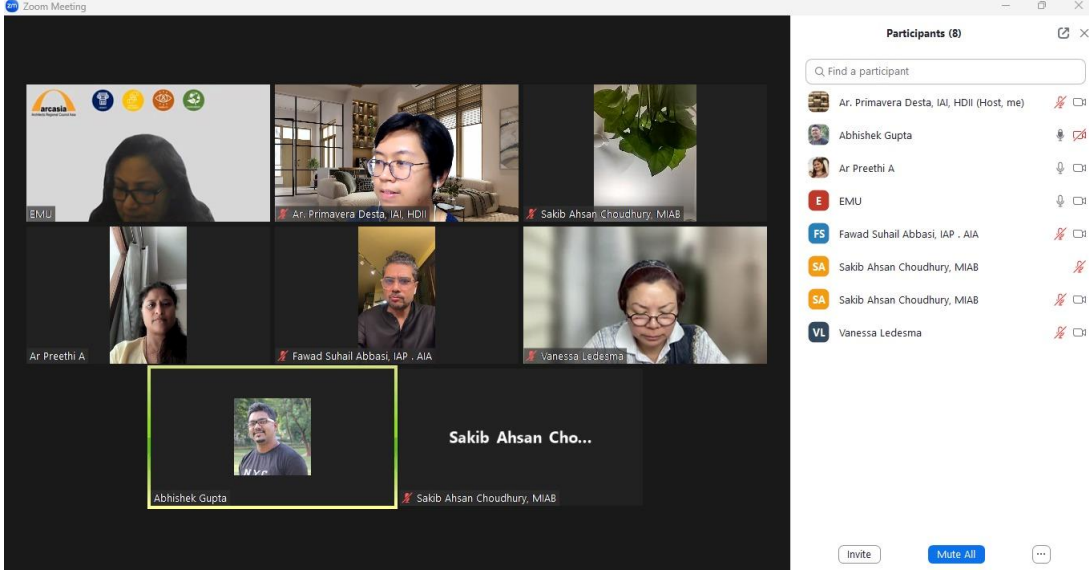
Zoom Meeting

arcasia
Architects Regional Council Asia

EMU

Ar. Primavera Desta, IAI, HDII

Sakib Ahsan Choudhury, MIAB

Ar Preethi A

Fawad Suhail Abbasi, IAP . AIA

Vanessa Ledesma

Abhishek Gupta

Sakib Ahsan Cho...

Sakib Ahsan Choudhury, MIAB

Participants (8)

Find a participant

Ar. Primavera Desta, IAI, HDII (Host, me)

Abhishek Gupta

Ar Preethi A

E EMU

FS Fawad Suhail Abbasi, IAP . AIA

SA Sakib Ahsan Choudhury, MIAB

SA Sakib Ahsan Choudhury, MIAB

VL Vanessa Ledesma

Invite

Mute All

...